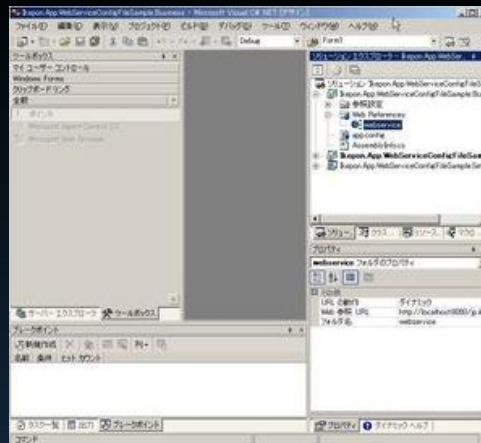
Ikepon.App.WebServiceConfigFileSample.Business - Microsoft Visual C# .NET [デザイン]

ファイル(F) 編集(E) 表示(V) プロジェクト(P) ビルド(B) デバッグ(D) ツール(T) ウィンドウ(W) ヘルプ(H)

Debug

Form1

ツールボックス

マイ ユーザー コントロール

Windows Forms

クリップボード リング

全般

ポインタ

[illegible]

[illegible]

ソリューション エクスプローラ - Ikepon.App.WebSer...

ソリューション 'Ikepon.App.WebServiceConfigFileS

Ikepon.App.WebServiceConfigFileSample.Bu

参照設定

Web References

webservice

app.config

AssemblyInfo.cs

Ikepon.App.WebServiceConfigFileSam

Ikepon.App.WebServiceConfigFileSample.Se

クラス... リソース... マクロ...

プロパティ

webservice フォルダのプロパティ

その他

URL の動作 ダイナミック

Web 参照 URL http://localhost8080/jp.i

フォルダ名 webservice

サーバー エクスプローラ ツールボックス

ブレークポイント

新規作成

名前 条件 ヒット カウント

タスク一覧 出力 ブレークポイント

プロパティ ダイナミック ヘルプ

コマンド